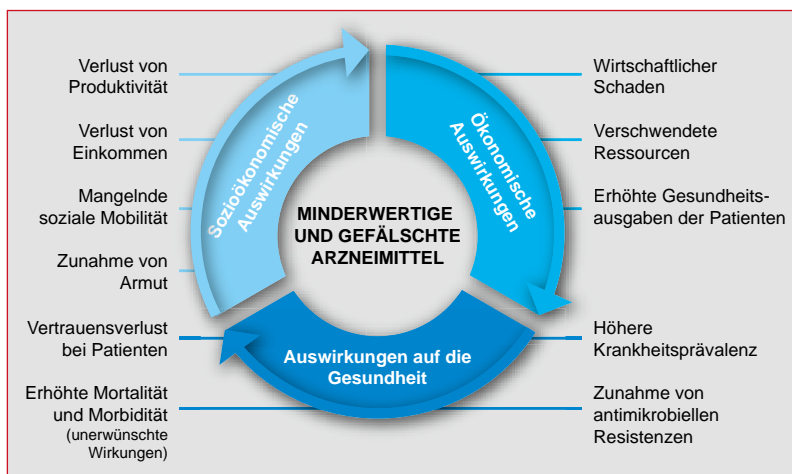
Verlust von Produktivität

Verlust von Einkommen

Mangelnde soziale Mobilität

Zunahme von Armut

Vertrauensverlust bei Patienten

Erhöhte Mortalität und Morbidität (unerwünschte Wirkungen)

Sozioökonomische Auswirkungen

Ökonomische Auswirkungen

MINDERWERTIGE UND GEFÄLSCHTE ARZNEIMITTEL

Auswirkungen auf die Gesundheit

Wirtschaftlicher Schaden

Verschwendete Ressourcen

Erhöhte Gesundheitsausgaben der Patienten

Höhere Krankheitsprävalenz

Zunahme von antimikrobiellen Resistenzen